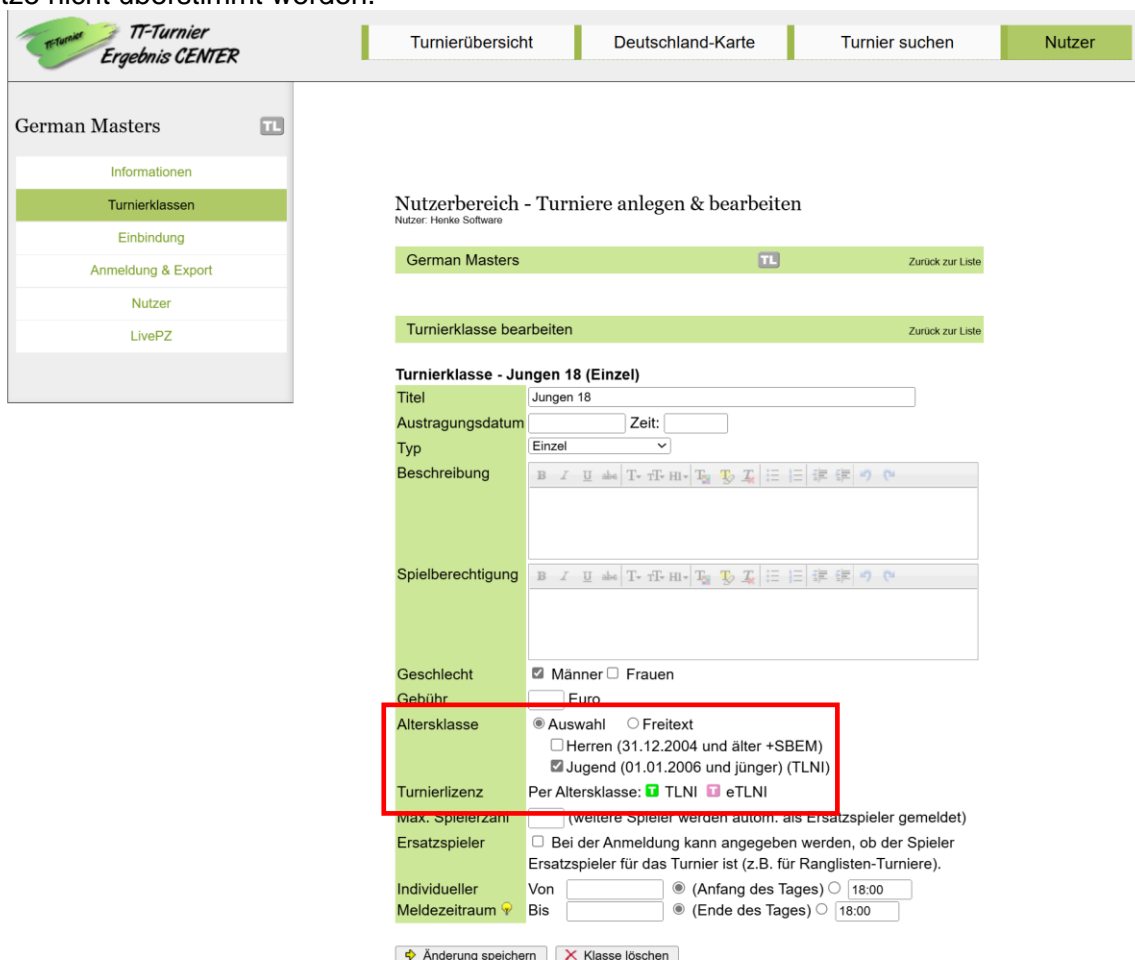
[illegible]tze nicht überstimmt werden.

TT-Turnier
TT-Turnier Ergebnis CENTER

Turnierübersicht
Deutschland-Karte
Turnier suchen
Nutzer

German Masters TL

Informationen
Turnierklassen
Einbindung
Anmeldung & Export
Nutzer
LivePZ

Nutzerbereich - Turniere anlegen & bearbeiten
Nutzer: Henke Software

German Masters TL Zurück zur Liste

Turnierklasse bearbeiten Zurück zur Liste

Turnierklasse - Jungen 18 (Einzel)

Titel Jungen 18
Austragungsdatum Zeit:
Typ Einzel
Beschreibung
Spielberechtigung
Geschlecht Männer Frauen
Gebühr Euro
Altersklasse Auswahl Freitext
Herren (31.12.2004 und älter +SBEM)
Jugend (01.01.2006 und jünger) (TLNI)
Turnierlizenz Per Altersklasse: T TLNI T eTLNI
Max. Spielerzahl (weitere Spieler werden autom. als Ersatzspieler gemeldet)
Ersatzspieler Bei der Anmeldung kann angegeben werden, ob der Spieler Ersatzspieler für das Turnier ist (z.B. für Ranglisten-Turniere).
Individueller Meldezeitraum Von (Anfang des Tages) 18:00
Bis (Ende des Tages) 18:00

Änderung speichern Klasse löschen